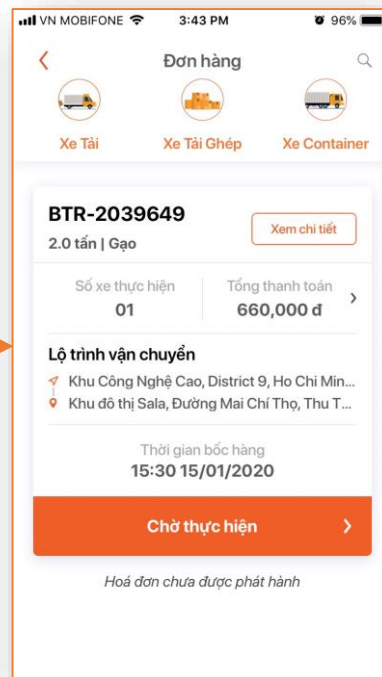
VN MOBIFONE 3:43 PM 96%

Đơn hàng

Xe Tải
Xe Tải Ghép
Xe Container

BTR-2039649
2.0 tấn | Gạo
Xem chi tiết

Số xe thực hiện
01
Tổng thanh toán
660,000 đ

Lộ trình vận chuyển
Khu Công Nghệ Cao, District 9, Ho Chi Min...
Khu đô thị Sala, Đường Mai Chí Thọ, Thu T...

Thời gian bốc hàng
15:30 15/01/2020

Chờ thực hiện

Hoá đơn chưa được phát hành